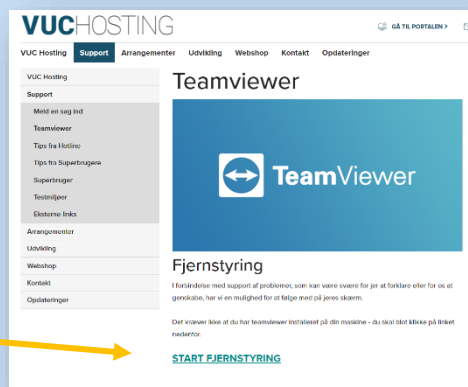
VUCHOSTING

GÅ TIL PORTALEN >

VUC Hosting Support Arrangementer Udvikling Webshop Kontakt Opdateringer

VUC Hosting
Support
Meld en sag ind
Teamviewer
Tips fra Hotline
Tips fra Superbrugere
Superbruger
Testmiljøer
Eksterne links
Arrangementer
Udvikling
Webshop
Kontakt
Opdateringer

Teamviewer

TeamViewer

Fjernstyring

I forbindelse med support af problemer, som kan være svære for jer at forklare eller for os at genskabe, har vi en mulighed for at følge med på jeres skærm.

Det kræver ikke at du har teamviewer installeret på din maskine - du skal blot klikke på linket nedenfor.

START FJERNSTYRING